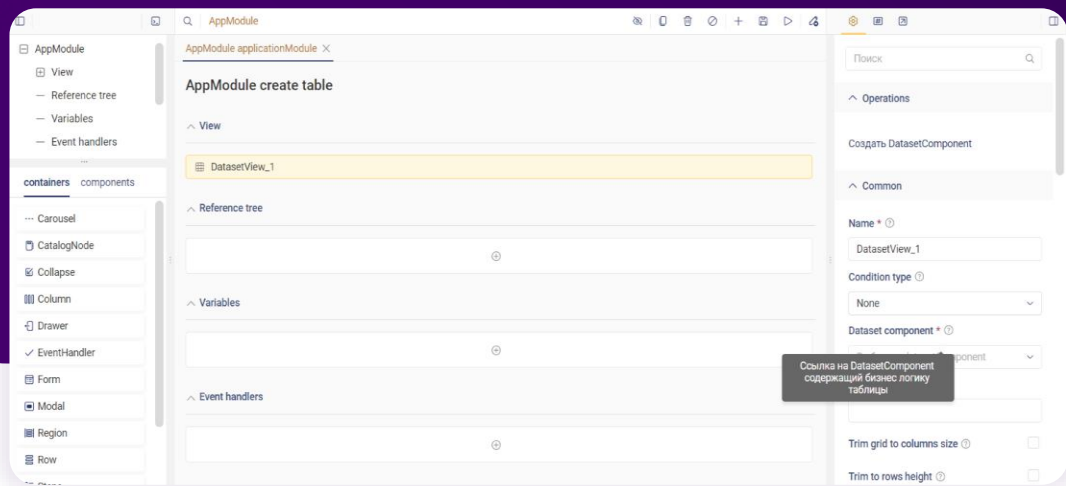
AppModule

AppModule
View
Reference tree
Variables
Event handlers

containers components

Carousel
CatalogNode
Collapse
Column
Drawer
EventHandler
Form
Modal
Region
Row

AppModule applicationModule ×

AppModule create table

View

DatasetView_1

Reference tree

Variables

Event handlers

Поиск

Operations

Создать DatasetComponent

Common

Name * ⓘ

DatasetView_1

Condition type ⓘ

None

Dataset component * ⓘ

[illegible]ponent

Ссылка на DatasetComponent содержащий бизнес логику таблицы

Trim grid to columns size ⓘ

Trim to rows height ⓘ